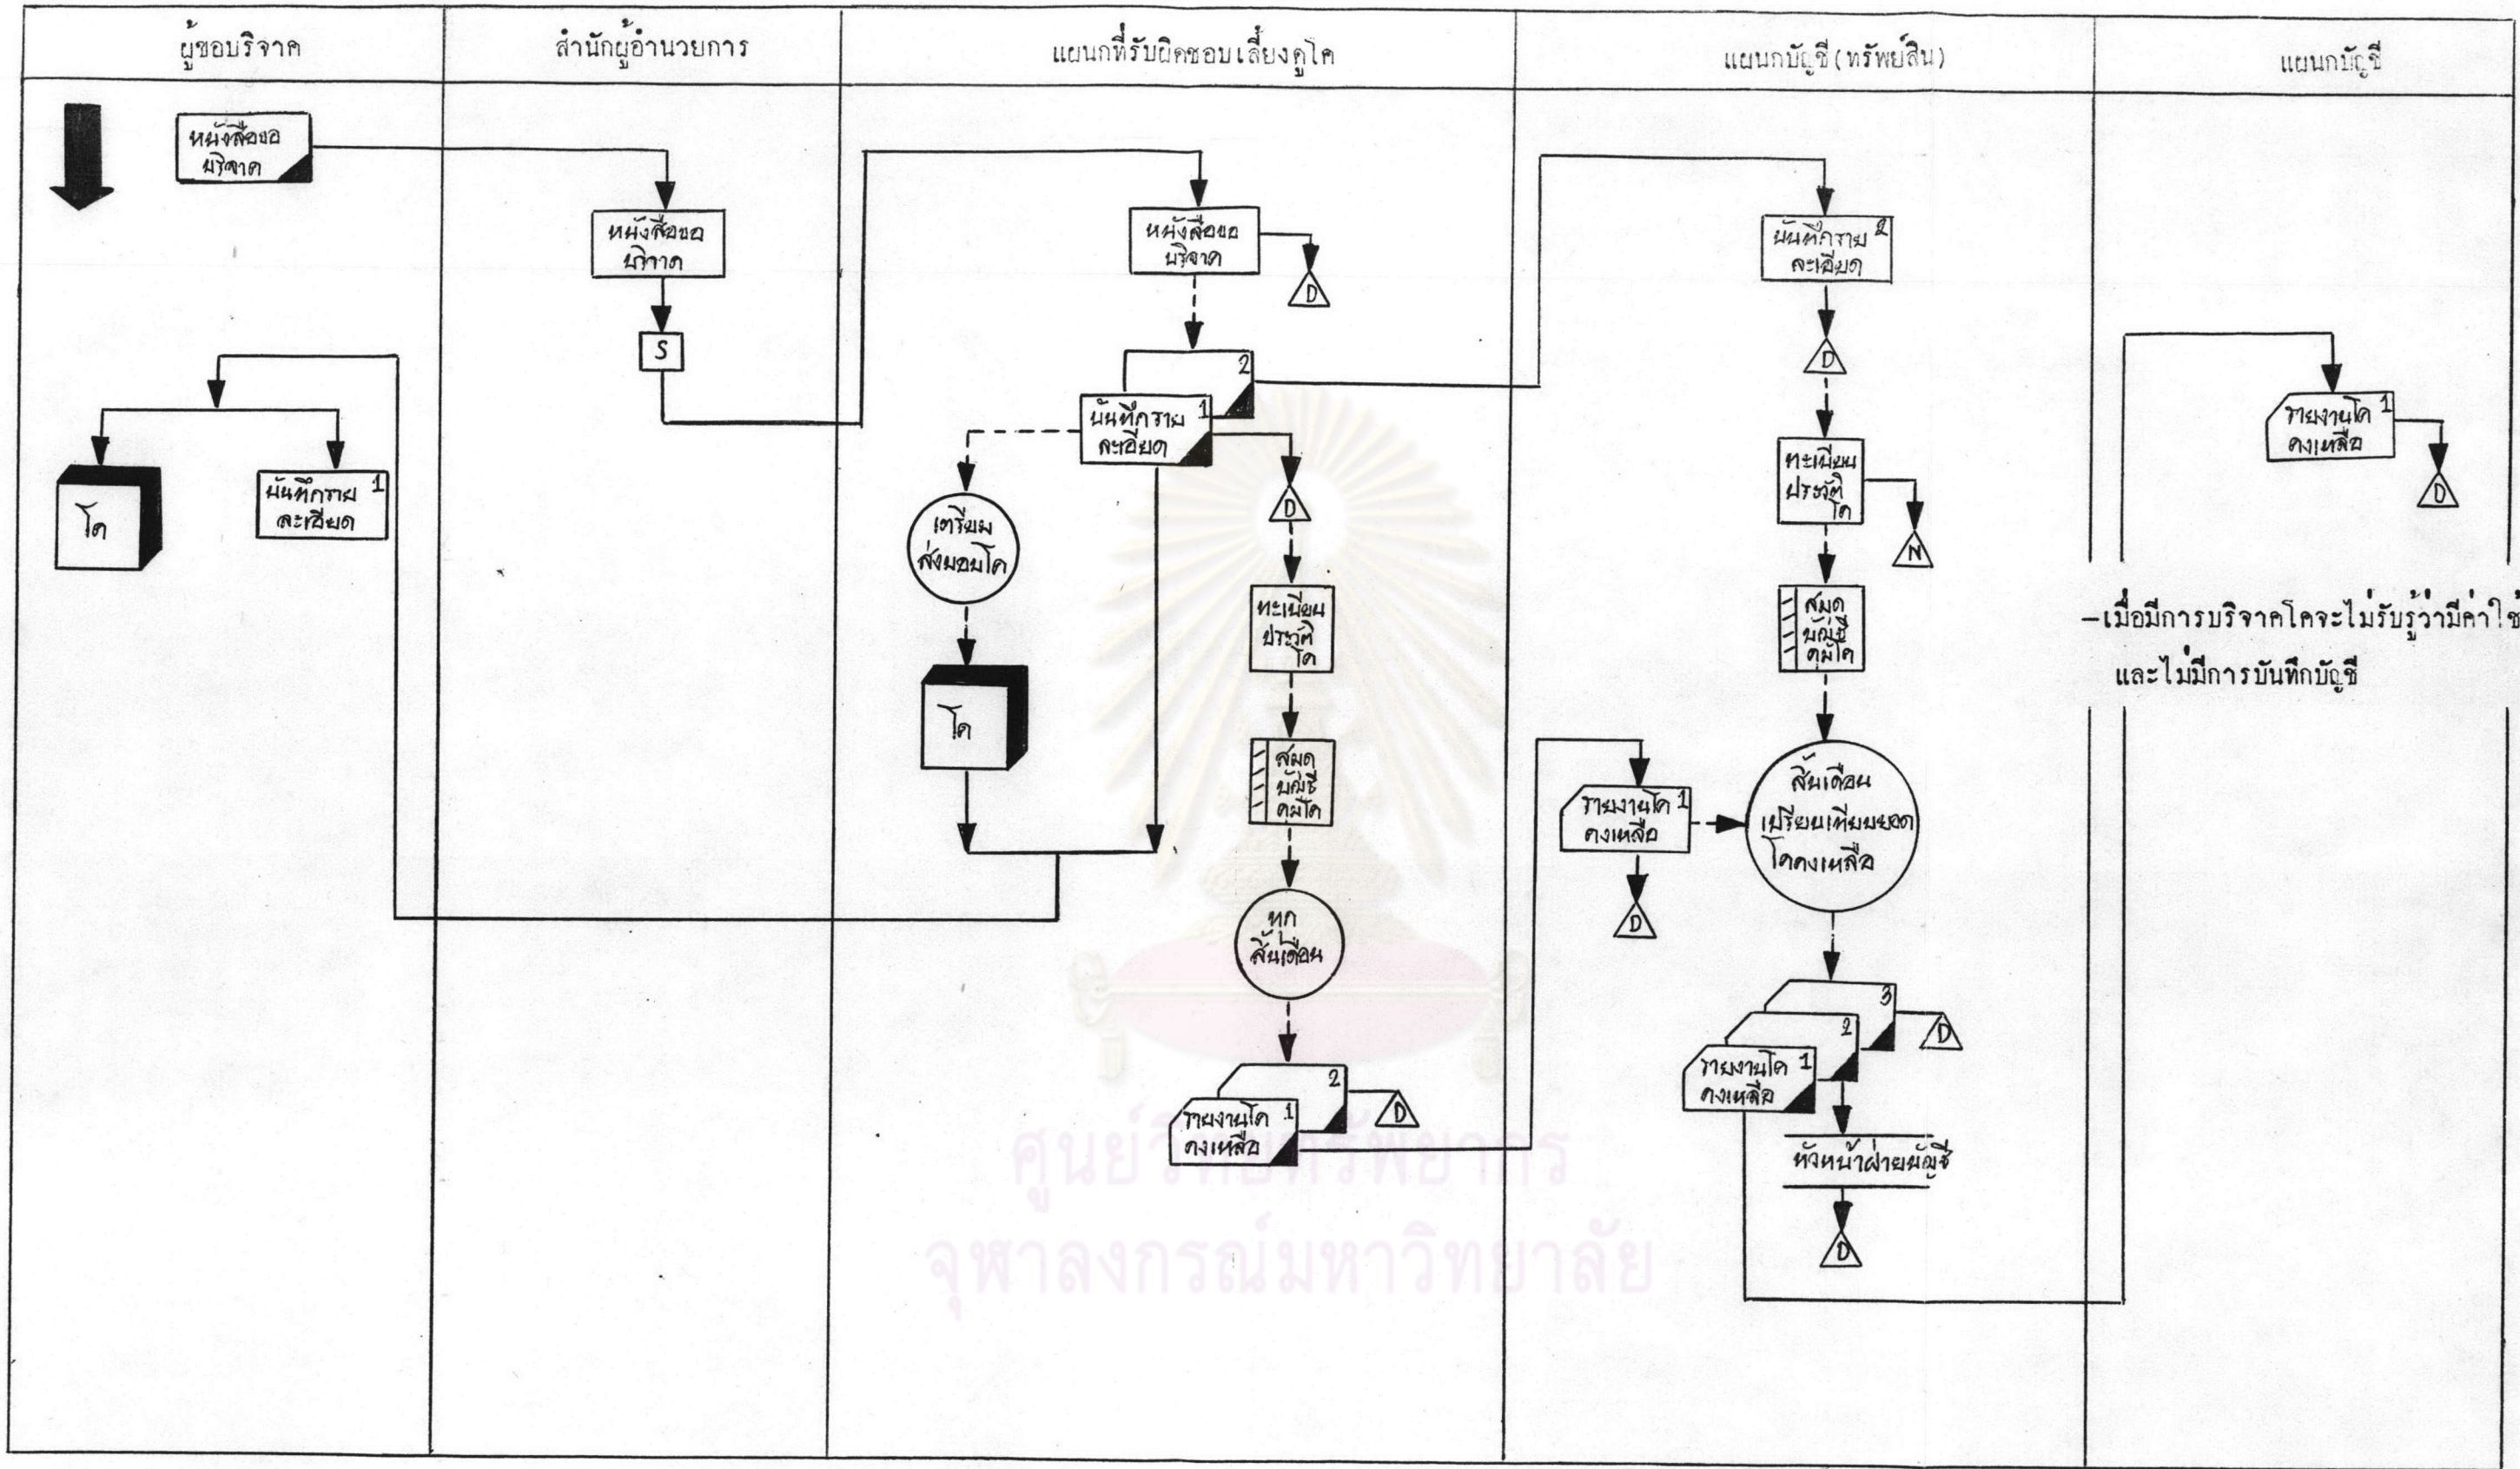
| ผู้ขอบริจาค | สำนักผู้อำนวยการ | แผนกที่รับผิดชอบเลี้ยงดูโค | แผนกบัญชี(ทรัพย์สิน) | แผนกบัญชี |
|---|---|---|---|---|

หนังสือขอบริจาค

หนังสือขอบริจาค

S

หนังสือขอบริจาค

D

บันทึกรายละเอียด 2

D

บันทึกรายละเอียด 2

บันทึกรายละเอียด 1

โค

บันทึกรายละเอียด 1

เตรียมส่งมอบโค

D

ทะเบียนประวัติโค

N

รายงานโคคงเหลือ 1

D

ทะเบียนประวัติโค

สมุดบัญชีคุมโค

โค

สมุดบัญชีคุมโค

รายงานโคคงเหลือ 1

สิ้นเดือนเปรียบเทียบยอดโคคงเหลือ

D

ทุกสิ้นเดือน

3

D

2

รายงานโคคงเหลือ 1

2

D

รายงานโคคงเหลือ 1

หัวหน้าฝ่ายบัญชี

D

-เมื่อมีการบริจาคโคจะไม่รับรู้ว่ามีค่าใช้

และไม่มีการบันทึกบัญชี

ศูนย์วิทยทรัพยากร
จุฬาลงกรณ์มหาวิทยาลัย